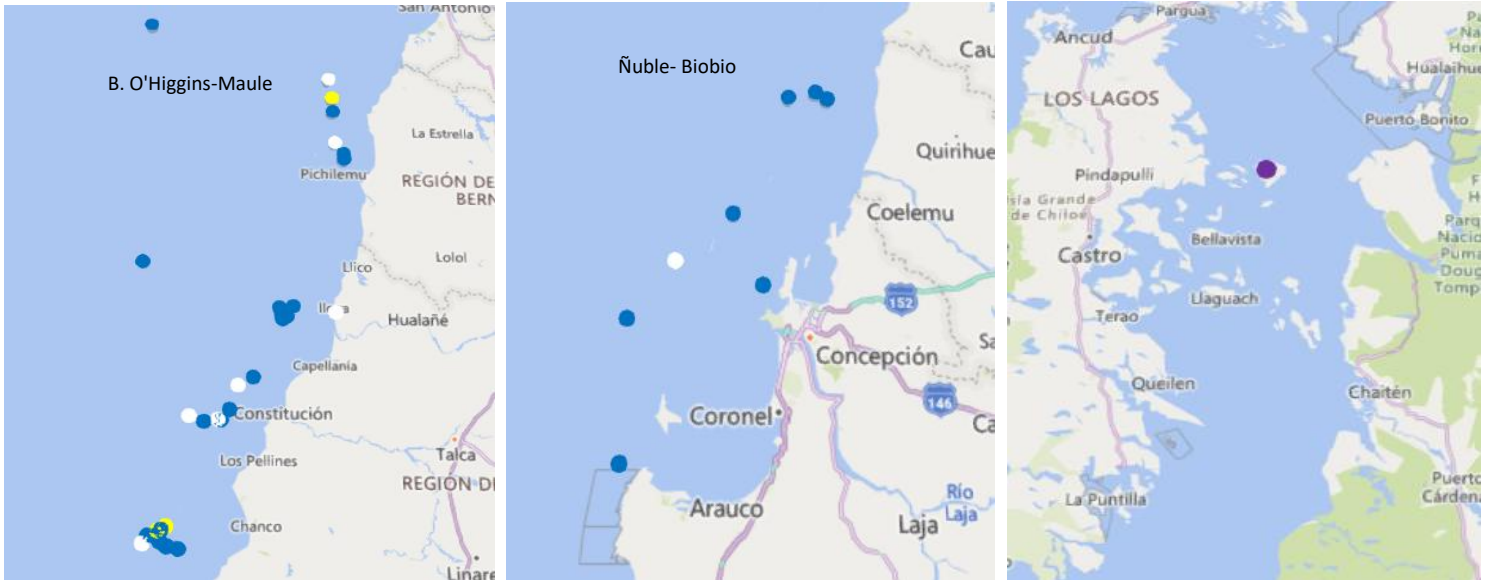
San Antonio
B. O'Higgins-Maule
La Estrella
Pichilemu
REGIÓN DE
BERN
Lolol
Llico
Iloca
Hualañé
Capellanía
Constitución
Los Pellines
Talca
REGION D
Chanco
Linare

Ñuble- Biobio
Cau
Quirihue
Coelemu
152
Concepción
Sa
146
Coronel
Ca
Arauco
Río Laja
Laja

Pargua
Ancud
LOS LAGOS
Hualaihue
Horn
Puerto Bonito
Pindapulli
Isla Grande de Chiloé
Castro
Bellavista
Parq
Nacio
Pum
Doug
Tomp
Llaguach
Terao
Queilen
Chaitén
La Puntilla
Puerto Cárdena